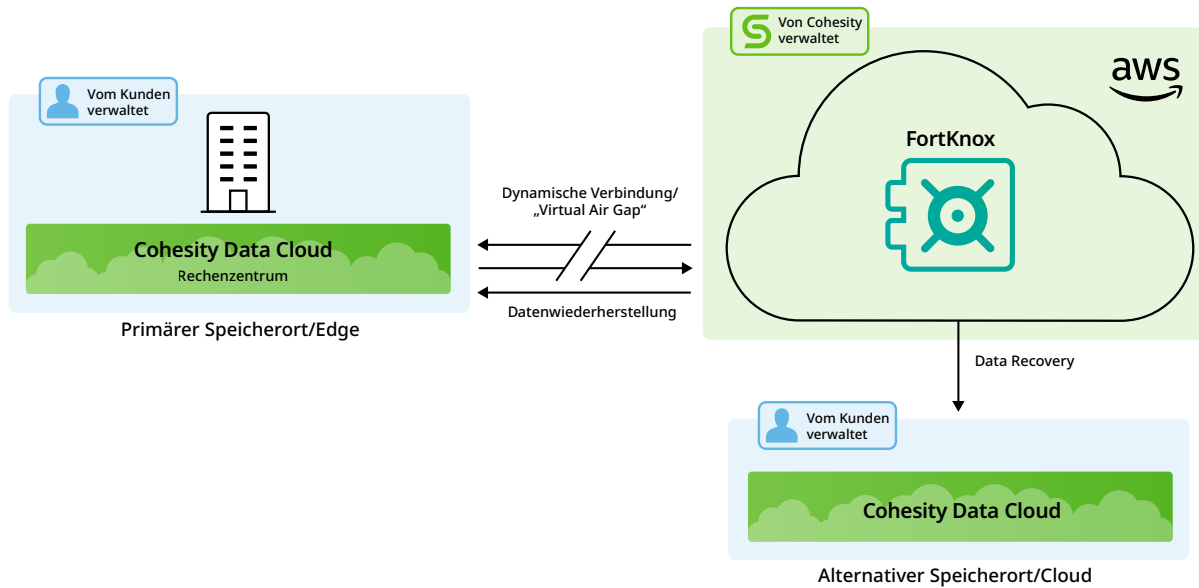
Von Cohesity verwaltet

aws

Vom Kunden verwaltet

FortKnox

Dynamische Verbindung/ „Virtual Air Gap“

Cohesity Data Cloud
Rechenzentrum

Datenwiederherstellung

Primärer Speicherort/Edge

Data Recovery

Vom Kunden verwaltet

Cohesity Data Cloud

Alternativer Speicherort/Cloud